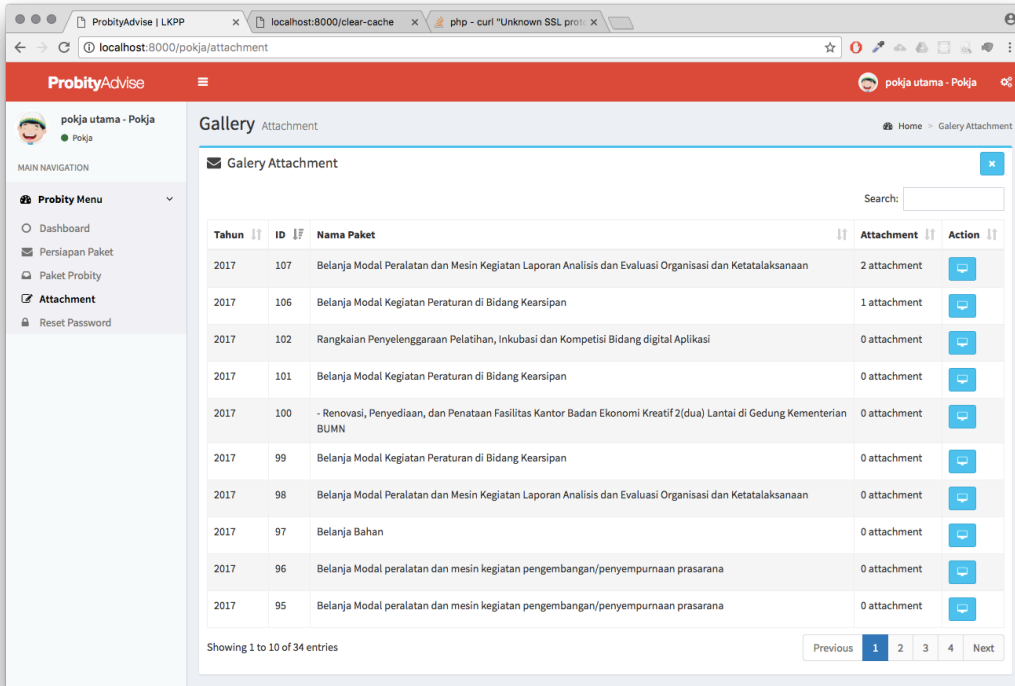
ProbityAdvise | LKPP
localhost:8000/clear-cache
php - curl "Unknown SSL proto

localhost:8000/pokja/attachment

ProbityAdvise
pokja utama - Pokja

pokja utama - Pokja
Pokja

MAIN NAVIGATION
Probity Menu
Dashboard
Persiapan Paket
Paket Probity
Attachment
Reset Password

Gallery Attachment
Home > Galery Attachment

Galery Attachment

Search:

| Tahun | ID | Nama Paket | Attachment | Action |
|---|---|---|---|---|
| 2017 | 107 | Belanja Modal Peralatan dan Mesin Kegiatan Laporan Analisis dan Evaluasi Organisasi dan Ketatalaksanaan | 2 attachment | |
| 2017 | 106 | Belanja Modal Kegiatan Peraturan di Bidang Kearsipan | 1 attachment | |
| 2017 | 102 | Rangkaian Penyelenggaraan Pelatihan, Inkubasi dan Kompetisi Bidang digital Aplikasi | 0 attachment | |
| 2017 | 101 | Belanja Modal Kegiatan Peraturan di Bidang Kearsipan | 0 attachment | |
| 2017 | 100 | - Renovasi, Penyediaan, dan Penataan Fasilitas Kantor Badan Ekonomi Kreatif 2(dua) Lantai di Gedung Kementerian BUMN | 0 attachment | |
| 2017 | 99 | Belanja Modal Kegiatan Peraturan di Bidang Kearsipan | 0 attachment | |
| 2017 | 98 | Belanja Modal Peralatan dan Mesin Kegiatan Laporan Analisis dan Evaluasi Organisasi dan Ketatalaksanaan | 0 attachment | |
| 2017 | 97 | Belanja Bahan | 0 attachment | |
| 2017 | 96 | Belanja Modal peralatan dan mesin kegiatan pengembangan/penyempurnaan prasarana | 0 attachment | |
| 2017 | 95 | Belanja Modal peralatan dan mesin kegiatan pengembangan/penyempurnaan prasarana | 0 attachment | |

Showing 1 to 10 of 34 entries

Previous 1 2 3 4 Next